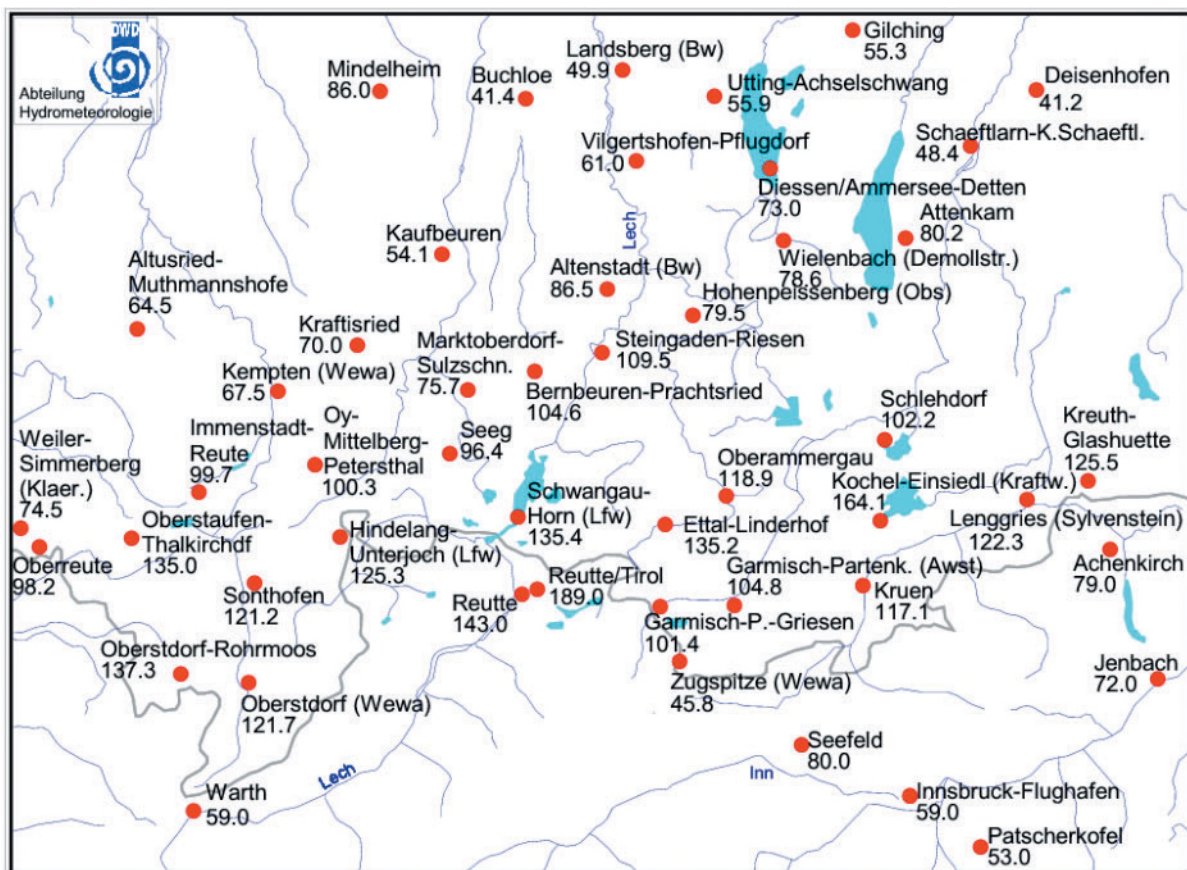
DWD
Abteilung
Hydrometeorologie

Gilching
55.3
Landsberg (Bw)
49.9
Mindelheim
86.0
Buchloe
41.4
Utting-Achselschwang
55.9
Deisenhofen
41.2
Vilgertshofen-Pflugdorf
61.0
Schaeftlarn-K.Schaeftl.
48.4
Diessen/Ammersee-Detten
73.0
Attenkam
80.2
Kaufbeuren
54.1
Lech
Wielenbach (Demollstr.)
78.6
Altusried-Muthmannshofe
64.5
Altenstadt (Bw)
86.5
Hohenpeissenberg (Obs)
79.5
Kraftisried
70.0
Marktoberdorf-Sulzschn.
75.7
Steingaden-Riesen
109.5
Kempten (Wewa)
67.5
Bernbeuren-Prachtsried
104.6
Schlehdorf
102.2
Immenstadt-Reute
99.7
Oy-Mittelberg-Petersthal
100.3
Seeg
96.4
Kreuth-Glashuette
125.5
Weiler-Simmerberg (Klaer.)
74.5
Oberammergau
118.9
Kochel-Einsiedl (Kraftw.)
164.1
Schwangau-Horn (Lfw)
135.4
Oberreute
98.2
Oberstaufen-Thalkirchdf
135.0
Hindelang-Unterjoch (Lfw)
125.3
Ettal-Linderhof
135.2
Lenggries (Sylvenstein)
122.3
Achenkirch
79.0
Reutte/Tirol
189.0
Garmisch-Partenk. (Awst)
104.8
Kruen
117.1
Sonthofen
121.2
Reutte
143.0
Garmisch-P.-Griesen
101.4
Oberstdorf-Rohrmoos
137.3
Jenbach
72.0
Zugspitze (Wewa)
45.8
Oberstdorf (Wewa)
121.7
Seefeld
80.0
Inn
Lech
Warth
59.0
Innsbruck-Flughafen
59.0
Patscherkofel
53.0